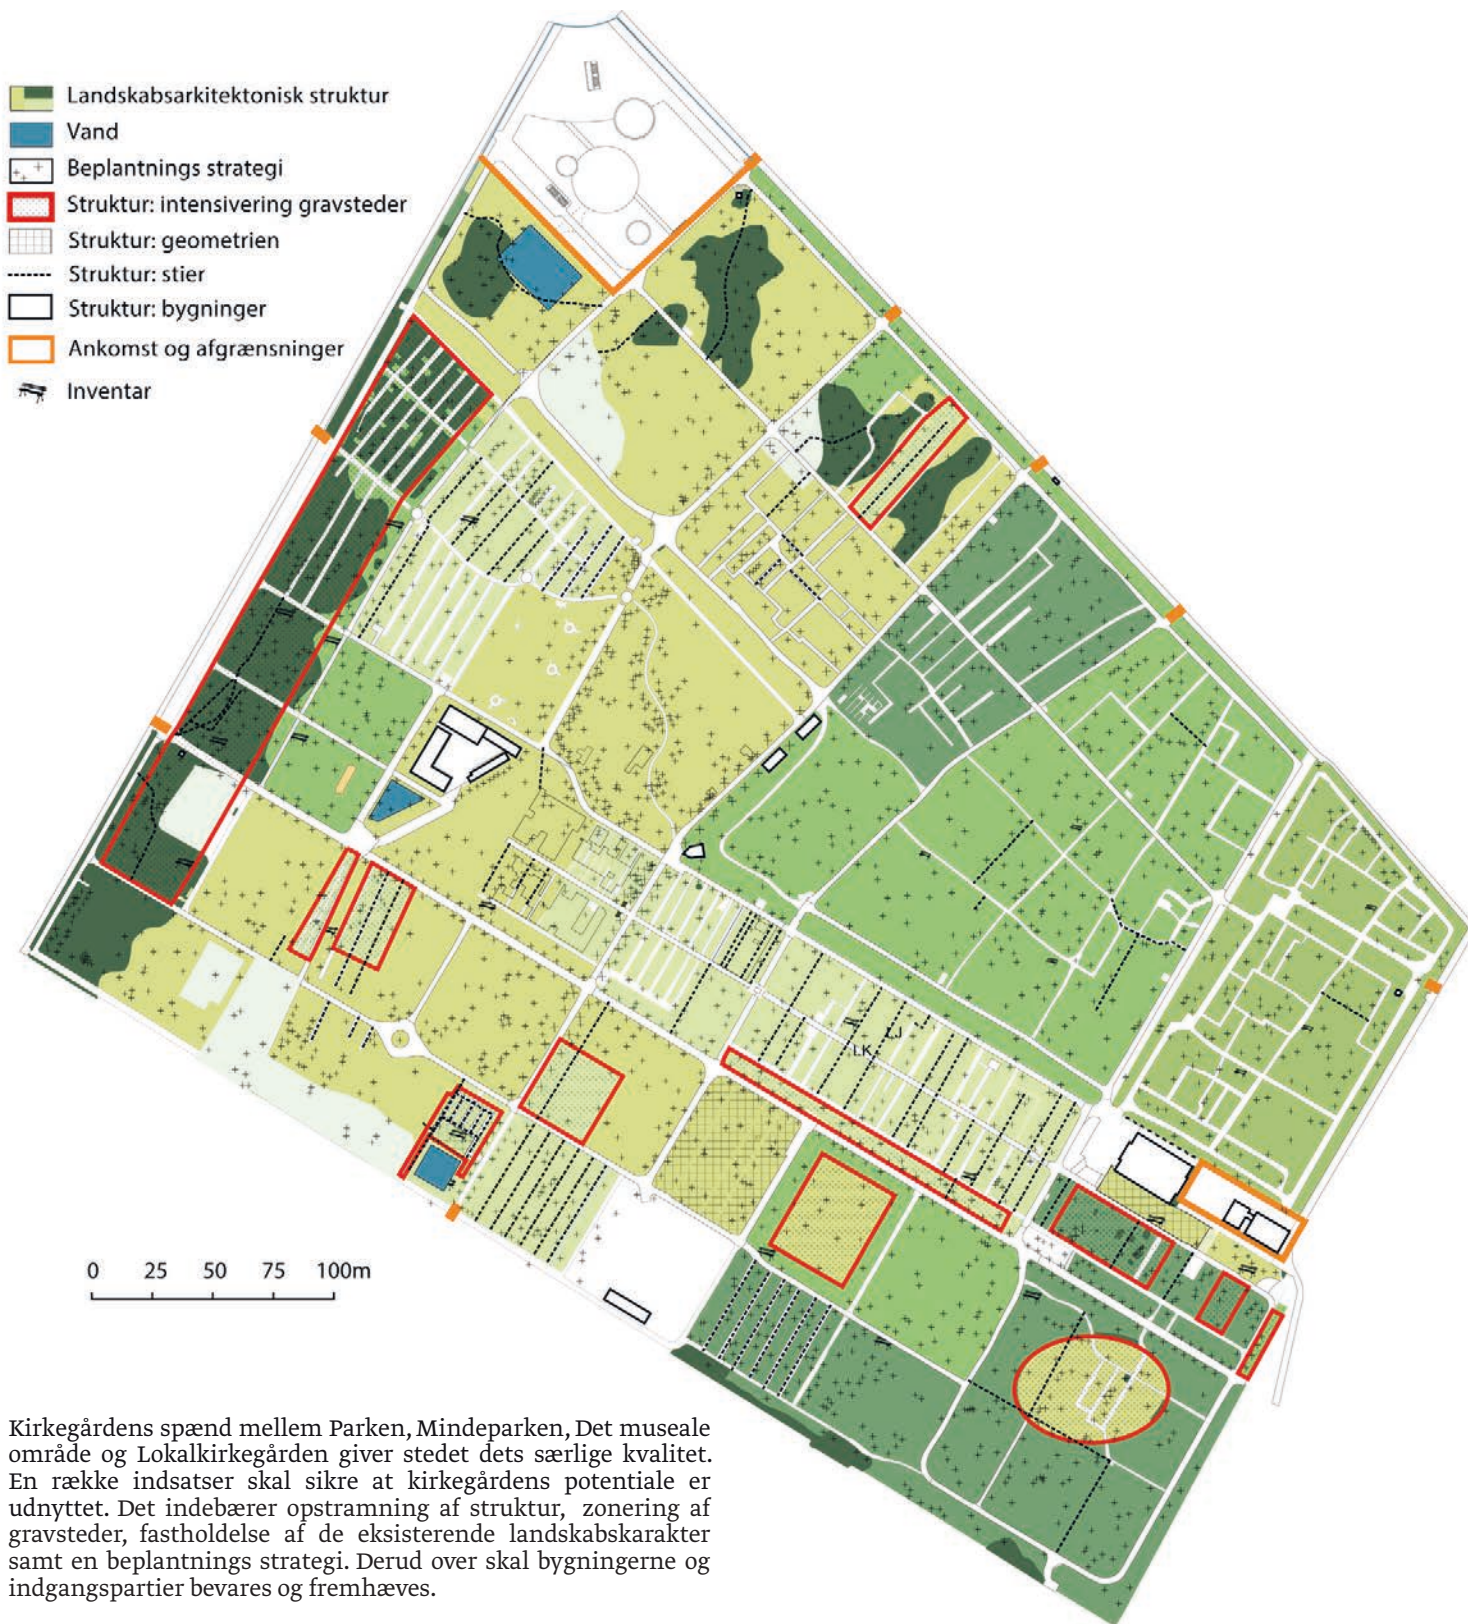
Landskabsarkitektonisk struktur
Vand
Beplantnings strategi
Struktur: intensivering gravsteder
Struktur: geometrien
Struktur: stier
Struktur: bygninger
Ankomst og afgrænsninger
Inventar

LJ
LK

0 25 50 75 100m

Kirkegårdens spænd mellem Parken, Mindeparken, Det museale område og Lokalkirkegården giver stedet dets særlige kvalitet. En række indsatser skal sikre at kirkegårdens potentiale er udnyttet. Det indebærer opstramning af struktur, zonering af gravsteder, fastholdelse af de eksisterende landskabskarakter samt en beplantnings strategi. Derud over skal bygningerne og indgangspartier bevares og fremhæves.